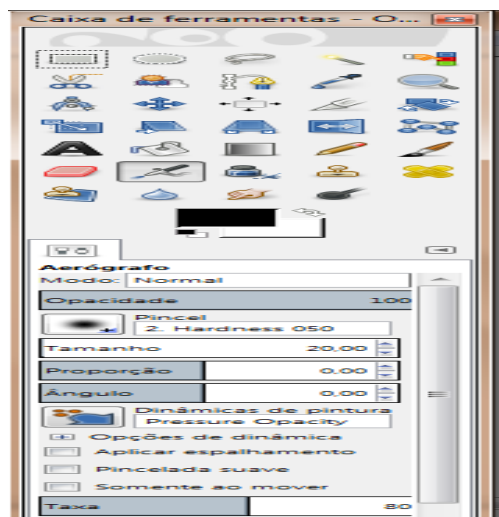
Caixa de ferramentas - O...

Aerógrafo
Modo: Normal
Opacidade 100
Pincel
2. Hardness 050
Tamanho 20,00
Proporção 0,00
Ângulo 0,00
Dinâmicas de pintura
Pressure Opacity
Opções de dinâmica
Aplicar espalhamento
Pincelada suave
Somente ao mover
Taxa 80